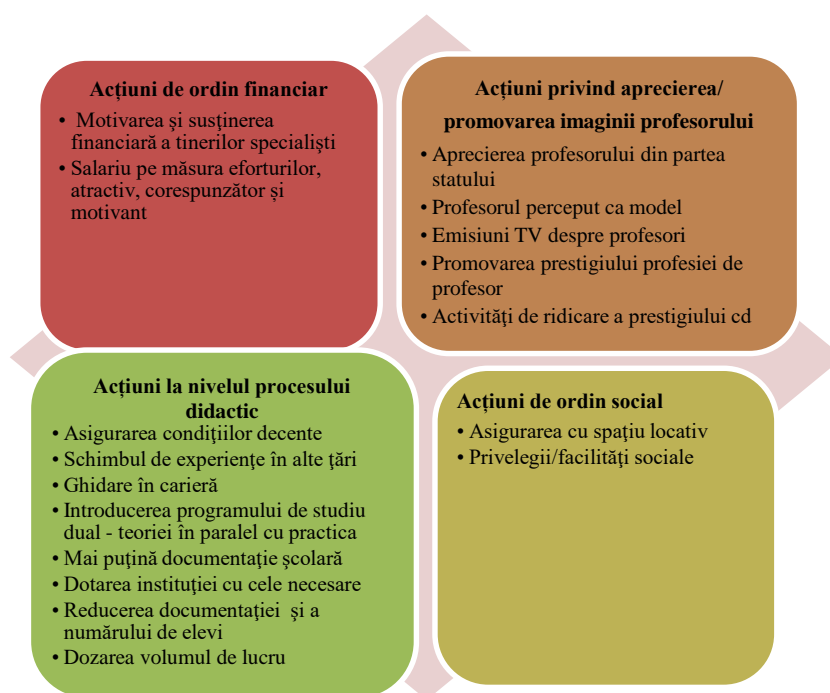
**Acțiuni de ordin financiar**

- Motivarea și susținerea financiară a tinerilor specialiști
- Salariu pe măsura eforturilor, atractiv, corespunzător și motivant

**Acțiuni privind aprecierea/ promovarea imaginii profesorului**

- Aprecierea profesorului din partea statului
- Profesorul perceput ca model
- Emisiuni TV despre profesori
- Promovarea prestigiului profesiei de profesor
- Activități de ridicare a prestigiului cd

**Acțiuni la nivelul procesului didactic**

- Asigurarea condițiilor decente
- Schimbul de experiențe în alte țări
- Ghidare în carieră
- Introducerea programului de studiu dual - teoriei în paralel cu practica
- Mai puțină documentație școlară
- Dotarea instituției cu cele necesare
- Reducerea documentației și a numărului de elevi
- Dozarea volumul de lucru

**Acțiuni de ordin social**

- Asigurarea cu spațiu locativ
- Privelegii/facilități sociale